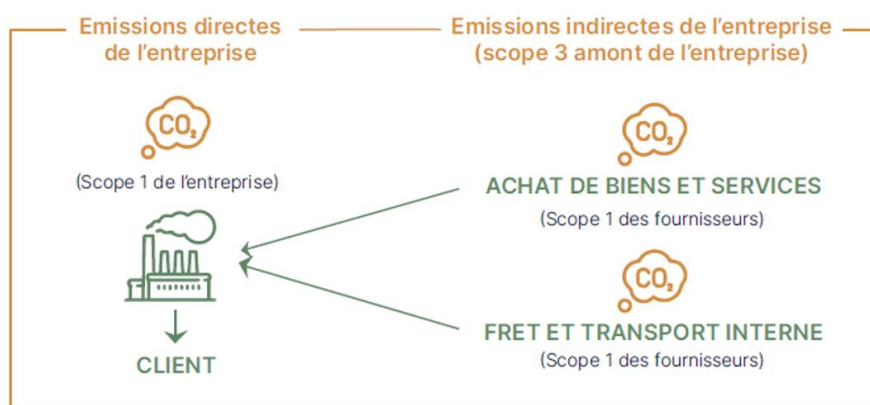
Emissions directes de l'entreprise

Emissions indirectes de l'entreprise (scope 3 amont de l'entreprise)

$CO_2$

(Scope 1 de l'entreprise)

CLIENT

$CO_2$

ACHAT DE BIENS ET SERVICES

(Scope 1 des fournisseurs)

$CO_2$

FRET ET TRANSPORT INTERNE

(Scope 1 des fournisseurs)